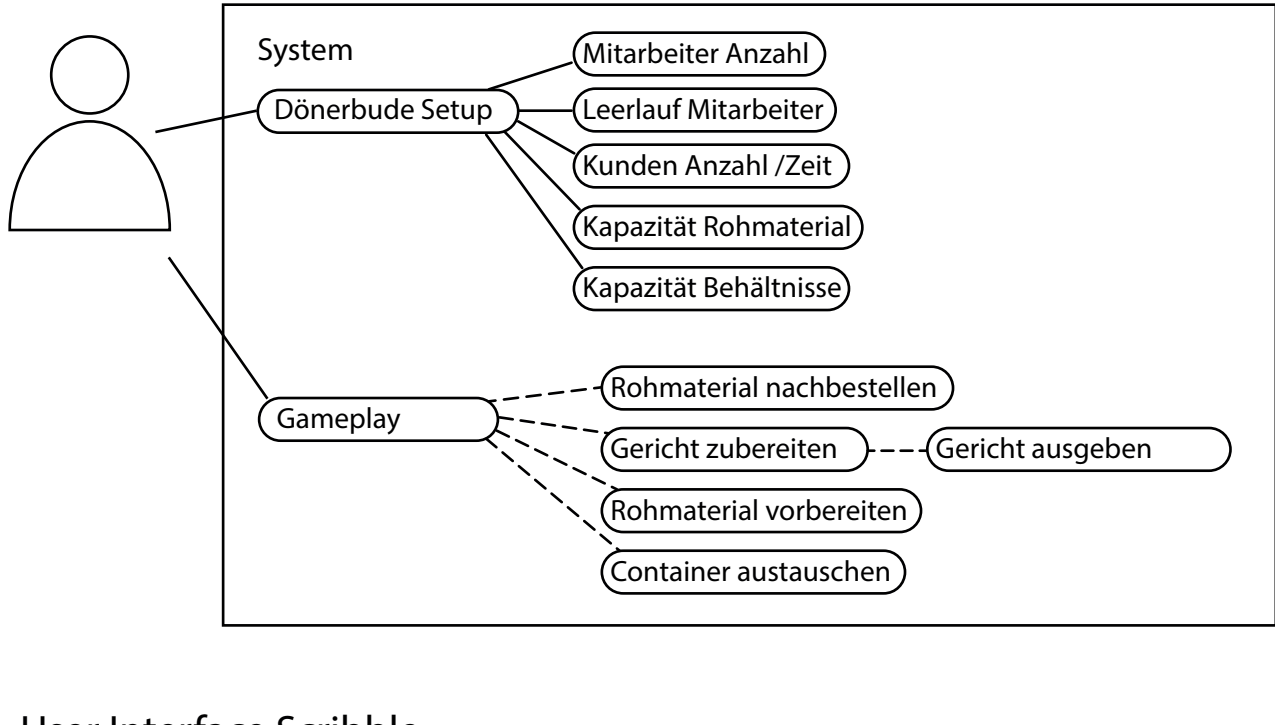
System

Dönerbude Setup

Mitarbeiter Anzahl

Leerlauf Mitarbeiter

Kunden Anzahl /Zeit

Kapazität Rohmaterial

Kapazität Behältnisse

Gameplay

Rohmaterial nachbestellen

Gericht zubereiten

Gericht ausgeben

Rohmaterial vorbereiten

Container austauschen

User Interface Scribble